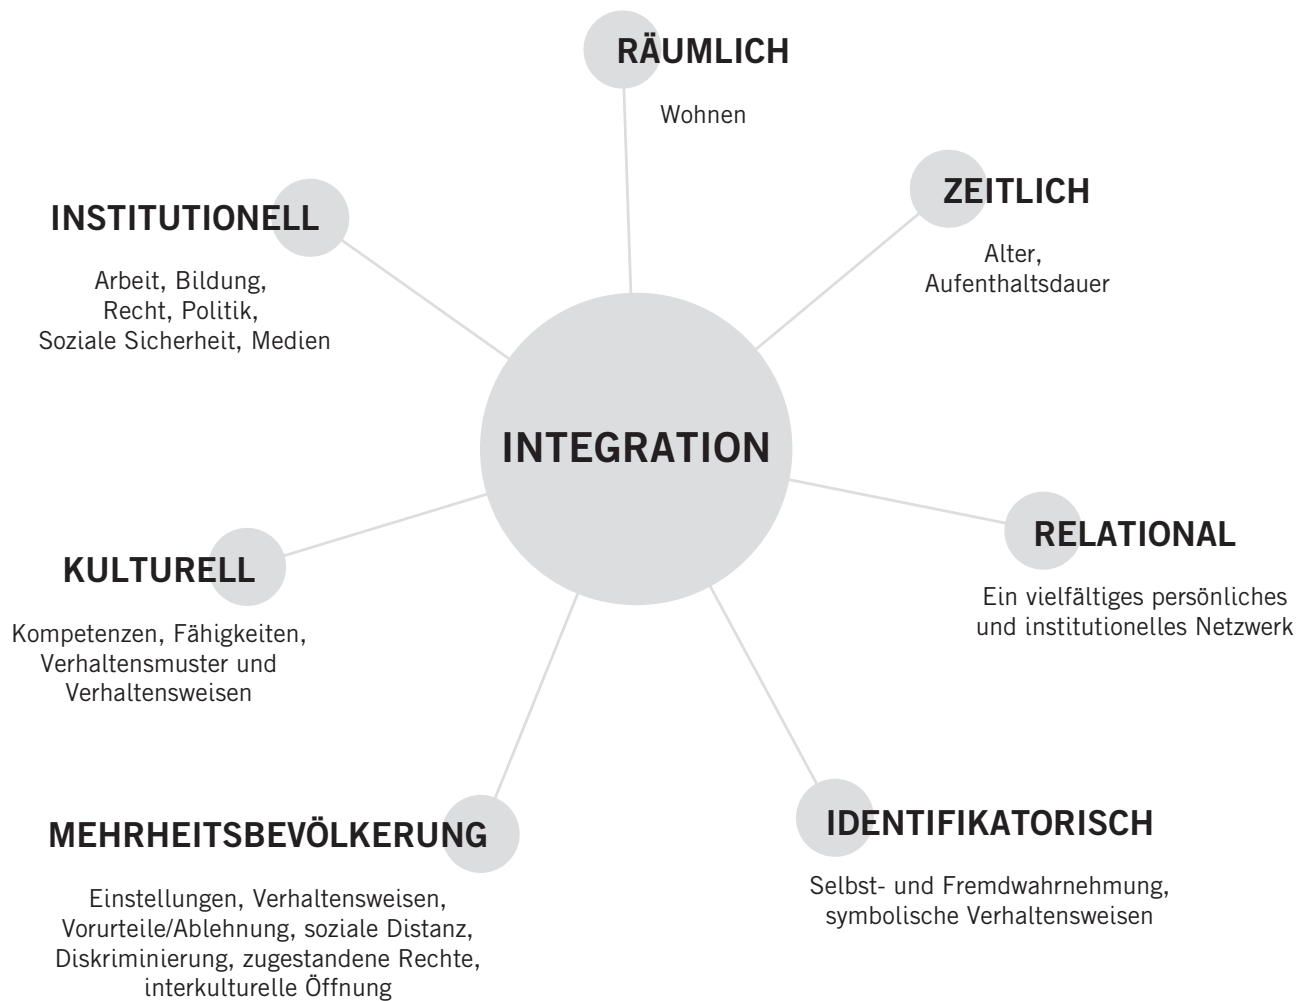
RÄUMLICH

Wohnen

ZEITLICH

Alter, Aufenthaltsdauer

INSTITUTIONELL

Arbeit, Bildung, Recht, Politik, Soziale Sicherheit, Medien

INTEGRATION

RELATIONAL

Ein vielfältiges persönliches und institutionelles Netzwerk

KULTURELL

Kompetenzen, Fähigkeiten, Verhaltensmuster und Verhaltensweisen

MEHRHEITSBEVÖLKERUNG

Einstellungen, Verhaltensweisen, Vorurteile/Ablehnung, soziale Distanz, Diskriminierung, zugestandene Rechte, interkulturelle Öffnung

IDENTIFIKATORISCH

Selbst- und Fremdwahrnehmung, symbolische Verhaltensweisen